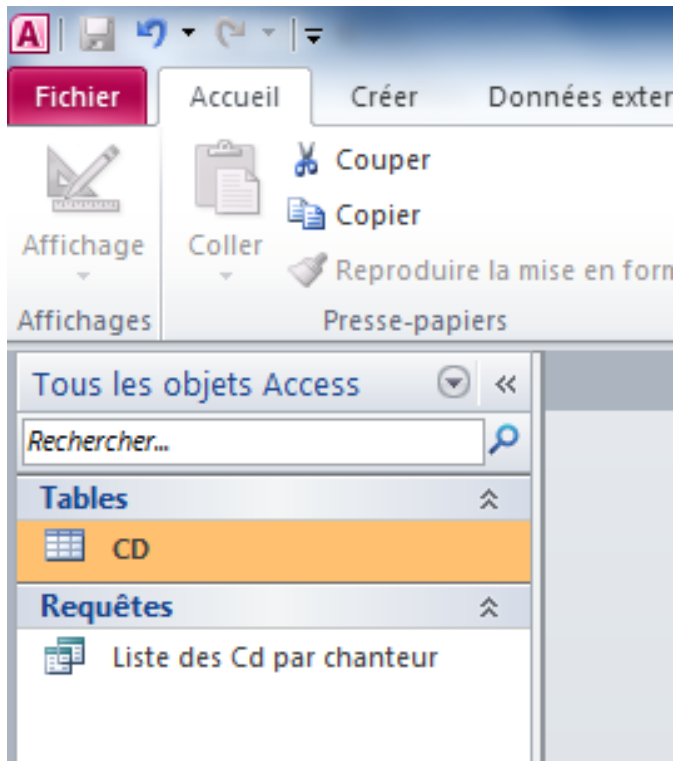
Fichier
Accueil
Créer
Données exter

Affichage
Coller
Couper
Copier
Reproduire la mise en form
Affichages
Presse-papiers

Tous les objets Access
Rechercher...
Tables
CD
Requêtes
Liste des Cd par chanteur